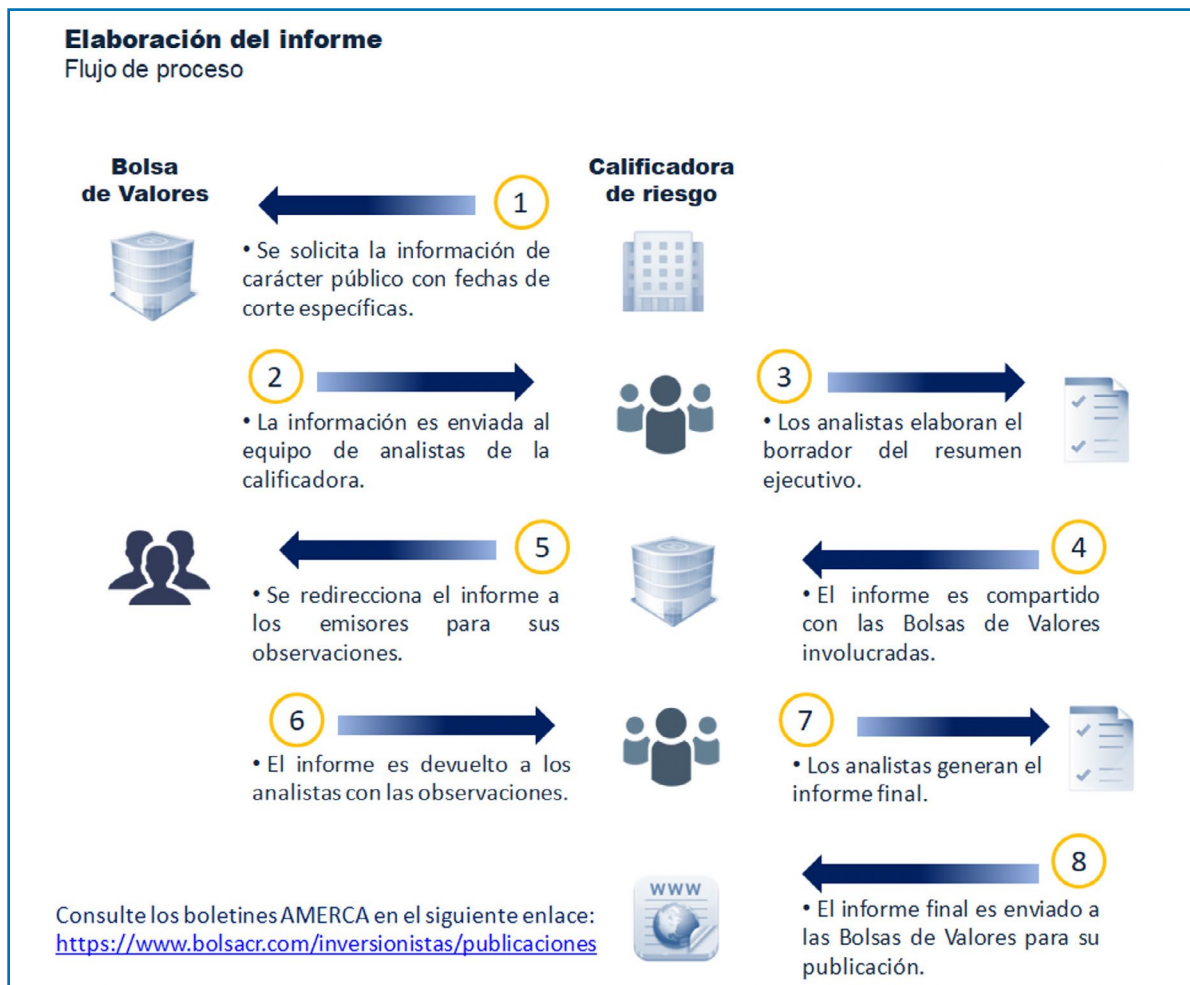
**Elaboración del informe**
Flujo de proceso

**Bolsa de Valores**

**Calificadora de riesgo**

1

• Se solicita la información de carácter público con fechas de corte específicas.

2

• La información es enviada al equipo de analistas de la calificadora.

3

• Los analistas elaboran el borrador del resumen ejecutivo.

5

• Se redirecciona el informe a los emisores para sus observaciones.

4

• El informe es compartido con las Bolsas de Valores involucradas.

6

• El informe es devuelto a los analistas con las observaciones.

7

• Los analistas generan el informe final.

8

• El informe final es enviado a las Bolsas de Valores para su publicación.

WWW

Consulte los boletines AMERCA en el siguiente enlace:
https://www.bolsacr.com/inversionistas/publicaciones